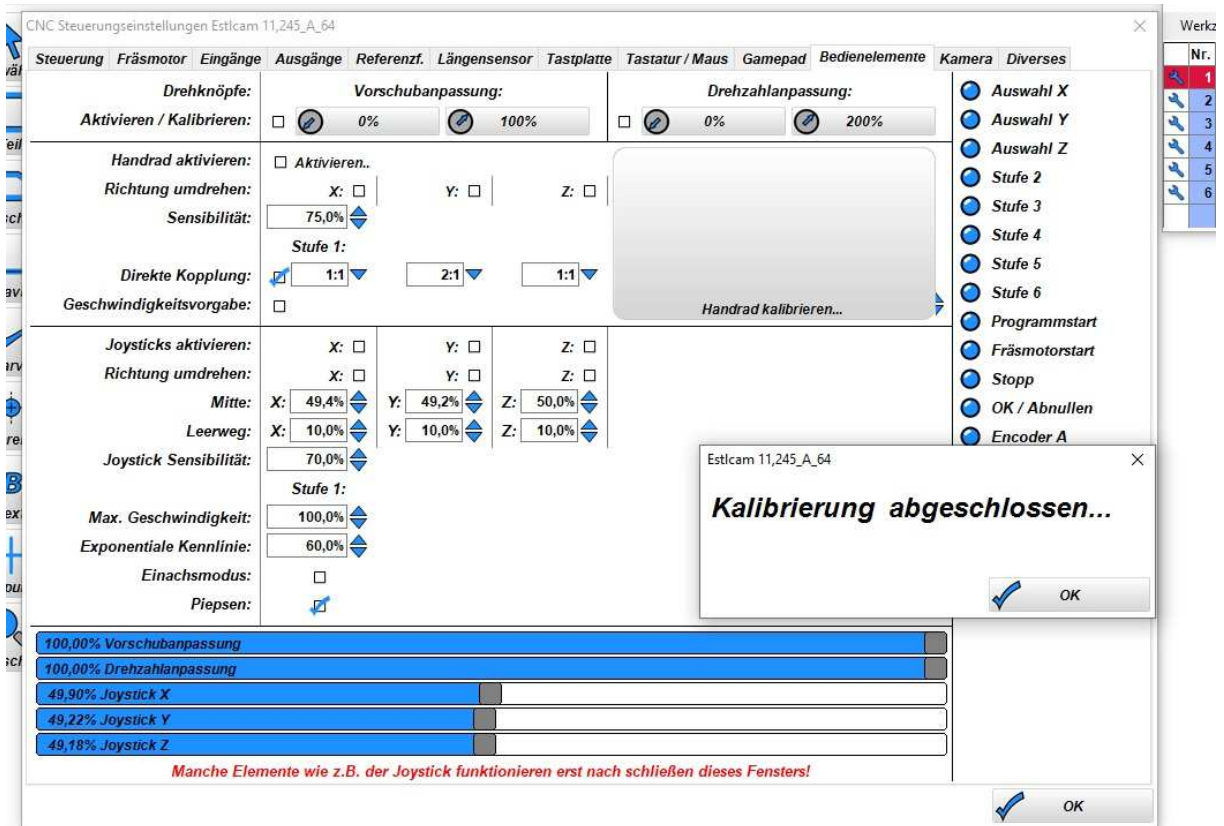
CNC Steuerungseinstellungen Estlcam 11,245_A_64

Steuerung | Fräsmotor | Eingänge | Ausgänge | Referenzf. | Längensensor | Tastplatte | Tastatur / Maus | Gamepad | Bedienelemente | Kamera | Diverses

Drehknöpfe: Vorschubanpassung: Drehzahlanpassung:
Aktivieren / Kalibrieren: 0% 100% 0% 200%

Handrad aktivieren: Aktivieren..
Richtung umdrehen: X: Y: Z:
Sensibilität: 75,0%
Stufe 1:
Direkte Kopplung: 1:1 2:1 1:1
Geschwindigkeitsvorgabe:
Handrad kalibrieren...

Joysticks aktivieren: X: Y: Z:
Richtung umdrehen: X: Y: Z:
Mitte: X: 49,4% Y: 49,2% Z: 50,0%
Leerweg: X: 10,0% Y: 10,0% Z: 10,0%
Joystick Sensibilität: 70,0%
Stufe 1:
Max. Geschwindigkeit: 100,0%
Exponentiale Kennlinie: 60,0%
Einachsmodus:
Piepsen:

Auswahl X
Auswahl Y
Auswahl Z
Stufe 2
Stufe 3
Stufe 4
Stufe 5
Stufe 6
Programmstart
Fräsmotorstart
Stopp
OK / Abnullen
Encoder A

Estlcam 11,245_A_64
Kalibrierung abgeschlossen...
OK

100,00% Vorschubanpassung
100,00% Drehzahlanpassung
49,90% Joystick X
49,22% Joystick Y
49,18% Joystick Z

Manche Elemente wie z.B. der Joystick funktionieren erst nach schließen dieses Fensters!

OK

Werkz
Nr.
1
2
3
4
5
6